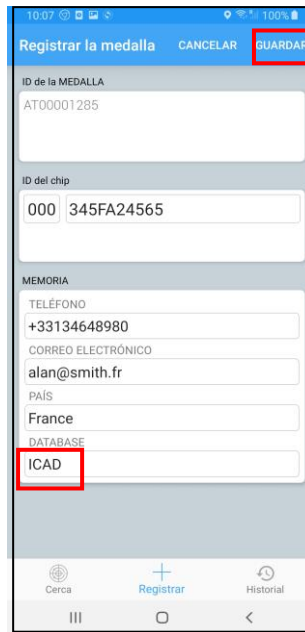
10:07 100%

Registrar la medalla CANCELAR GUARDAR

ID de la MEDALLA
AT00001285

ID del chip
000 345FA24565

MEMORIA
TELÉFONO
+33134648980
CORREO ELECTRÓNICO
alan@smith.fr
PAÍS
France
DATABASE
ICAD

Cerca Registrar Historial